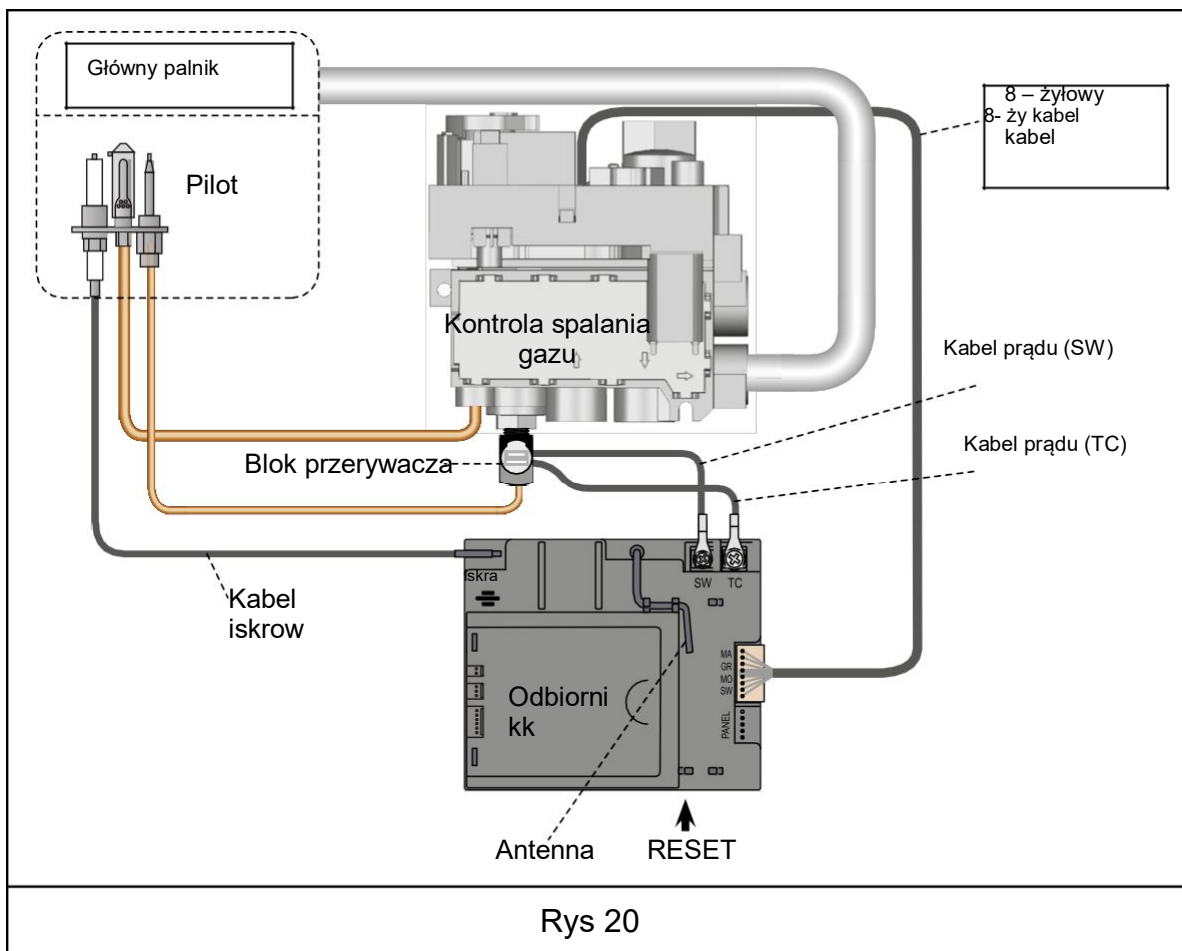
Główny palnik

8 – żyłowy
8- ży kabel
kabel

Pilot

Kontrola spalania gazu

Kabel prądu (SW)

Kabel prądu (TC)

Blok przerywacza

iskra

SW TC

Kabel iskrow

MA
GR
MO
SW

PANEL

Odbiorni kk

Antenna

RESET

Rys 20